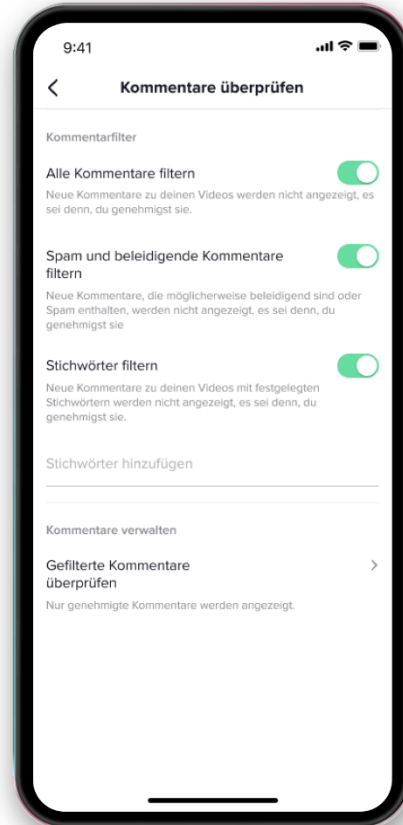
9:41

Kommentare überprüfen

Kommentarfilter

Alle Kommentare filtern

Neue Kommentare zu deinen Videos werden nicht angezeigt, es sei denn, du genehmigst sie.

Spam und beleidigende Kommentare filtern

Neue Kommentare, die möglicherweise beleidigend sind oder Spam enthalten, werden nicht angezeigt, es sei denn, du genehmigst sie

Stichwörter filtern

Neue Kommentare zu deinen Videos mit festgelegten Stichwörtern werden nicht angezeigt, es sei denn, du genehmigst sie.

Stichwörter hinzufügen

Kommentare verwalten

Gefilterte Kommentare überprüfen

Nur genehmigte Kommentare werden angezeigt.